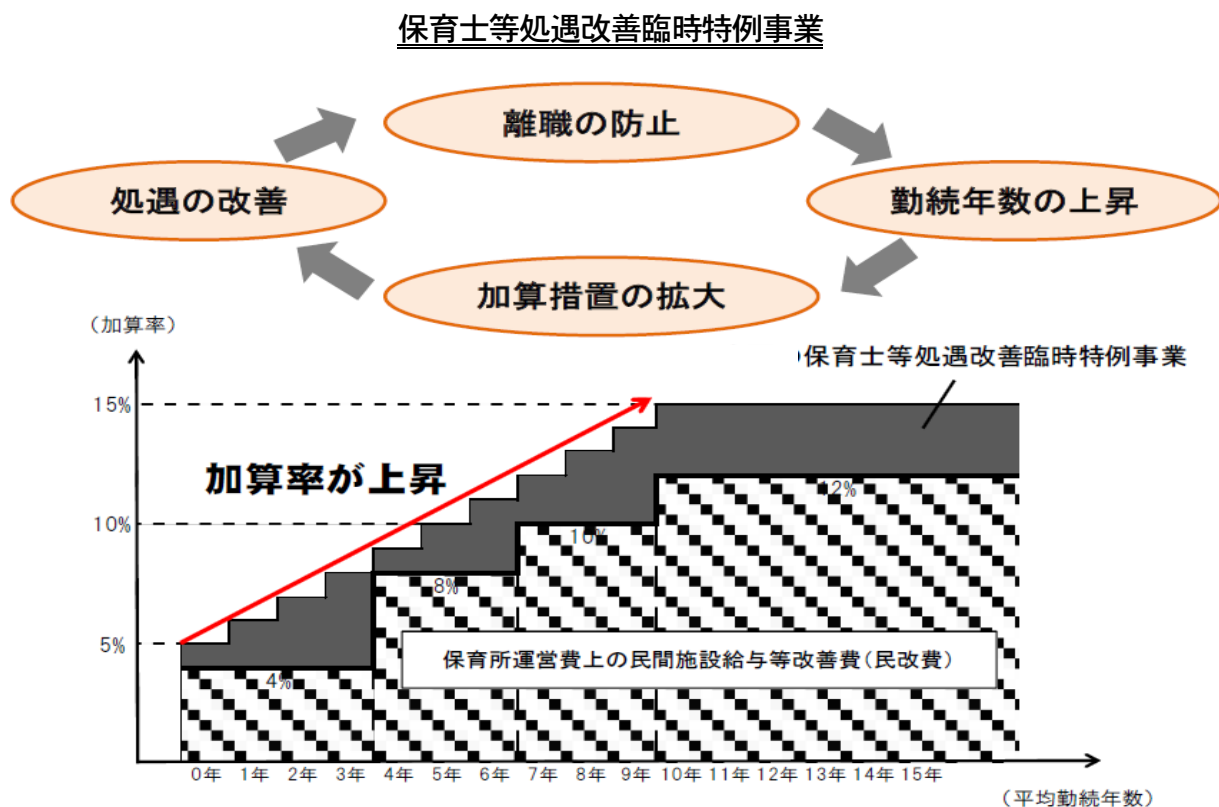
保育士等処遇改善臨時特例事業

離職の防止

勤続年数の上昇

加算措置の拡大

処遇の改善

（加算率）

保育士等処遇改善臨時特例事業

15%

10%

5%

加算率が上昇

12%

10%

8%

4%

保育所運営費上の民間施設給与等改善費（民改費）

0年 1年 2年 3年 4年 5年 6年 7年 8年 9年 10年 11年 12年 13年 14年 15年

（平均勤続年数）